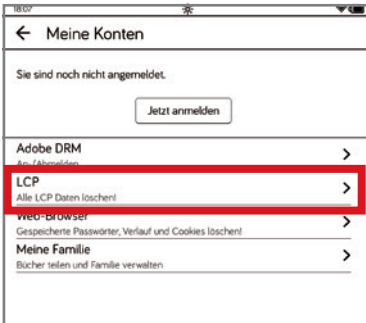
18:07

← Meine Konten

Sie sind noch nicht angemeldet.

Jetzt anmelden

Adobe DRM
An-/Abmelden >

LCP
Alle LCP Daten löschen! >

Web-Browser
Gespeicherte Passwörter, Verlauf und Cookies löschen! >

Meine Familie
Bücher teilen und Familie verwalten >